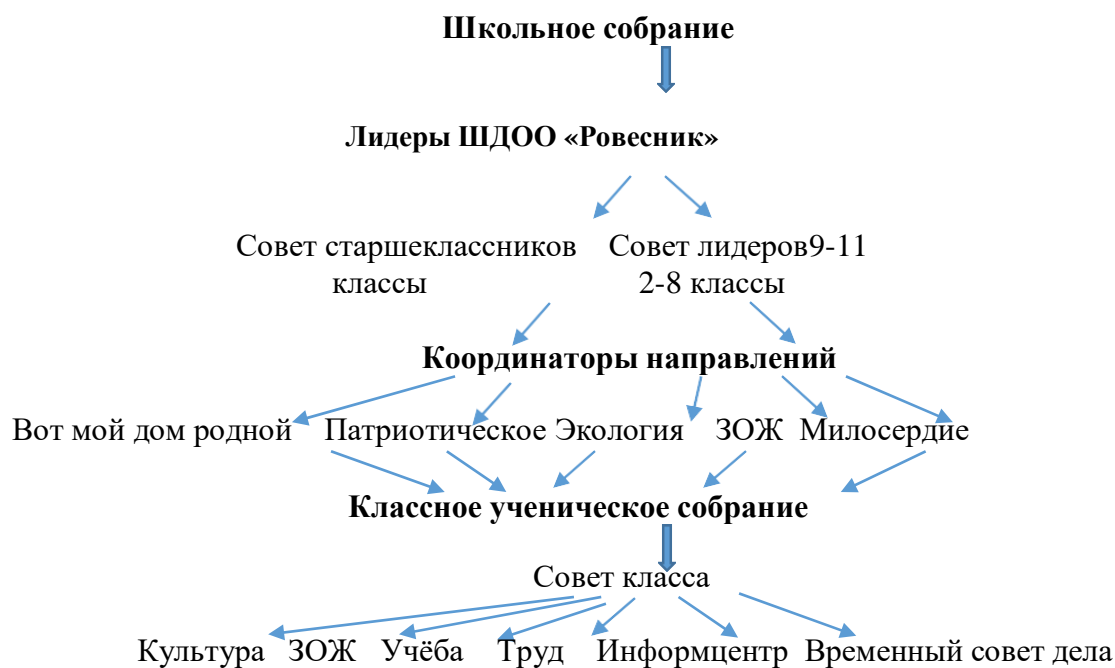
Школьное собрание

Лидеры ШДОО «Ровесник»

Совет старшеклассников классы

Совет лидеров9-11 2-8 классы

Координаторы направлений

Вот мой дом родной Патриотическое Экология ЗОЖ Милосердие

Классное ученическое собрание

Совет класса

Культура ЗОЖ Учёба Труд Информцентр Временный совет дела